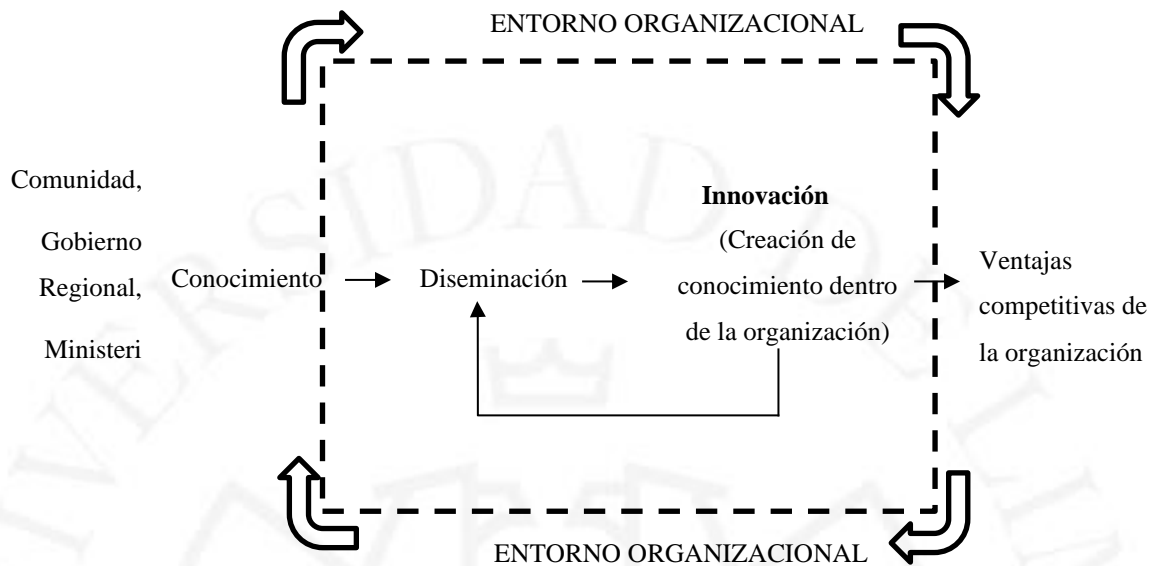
ENTORNO ORGANIZACIONAL

Comunidad,

Gobierno Regional,

Ministeri

Conocimiento

Diseminación

**Innovación**

(Creación de conocimiento dentro de la organización)

Ventajas competitivas de la organización

ENTORNO ORGANIZACIONAL